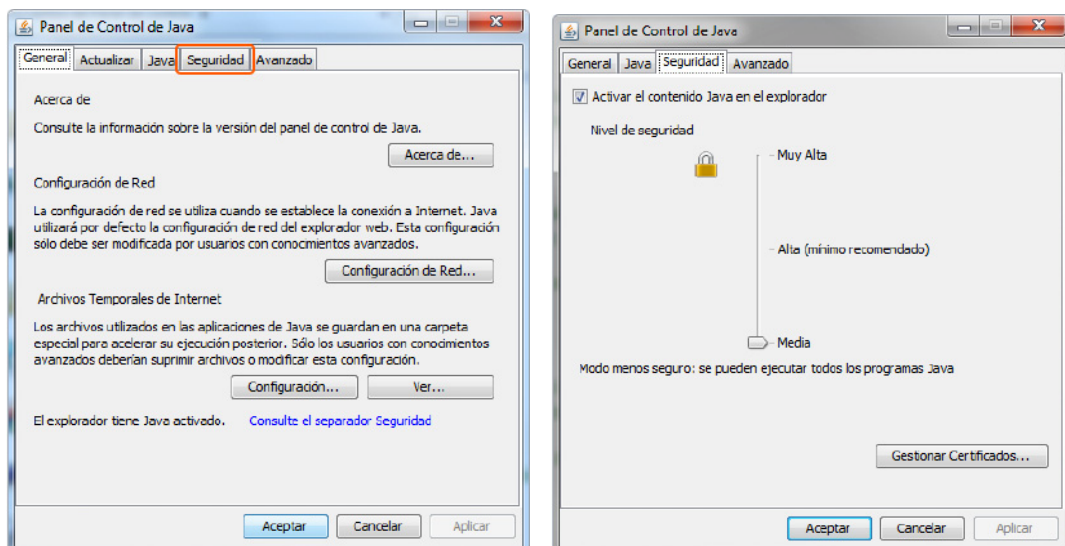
Panel de Control de Java

General | Actualizar | Java | Seguridad | Avanzado

Acerca de

Consulte la información sobre la versión del panel de control de Java.

Acerca de...

Configuración de Red

La configuración de red se utiliza cuando se establece la conexión a Internet. Java utilizará por defecto la configuración de red del explorador web. Esta configuración sólo debe ser modificada por usuarios con conocimientos avanzados.

Configuración de Red...

Archivos Temporales de Internet

Los archivos utilizados en las aplicaciones de Java se guardan en una carpeta especial para acelerar su ejecución posterior. Sólo los usuarios con conocimientos avanzados deberían suprimir archivos o modificar esta configuración.

Configuración... | Ver...

El explorador tiene Java activado. Consulte el separador Seguridad

Aceptar | Cancelar | Aplicar

Panel de Control de Java

General | Java | Seguridad | Avanzado

Activar el contenido Java en el explorador

Nivel de seguridad

Muy Alta

Alta (mínimo recomendado)

Media

Modo menos seguro: se pueden ejecutar todos los programas Java

Gestionar Certificados...

Aceptar | Cancelar | Aplicar